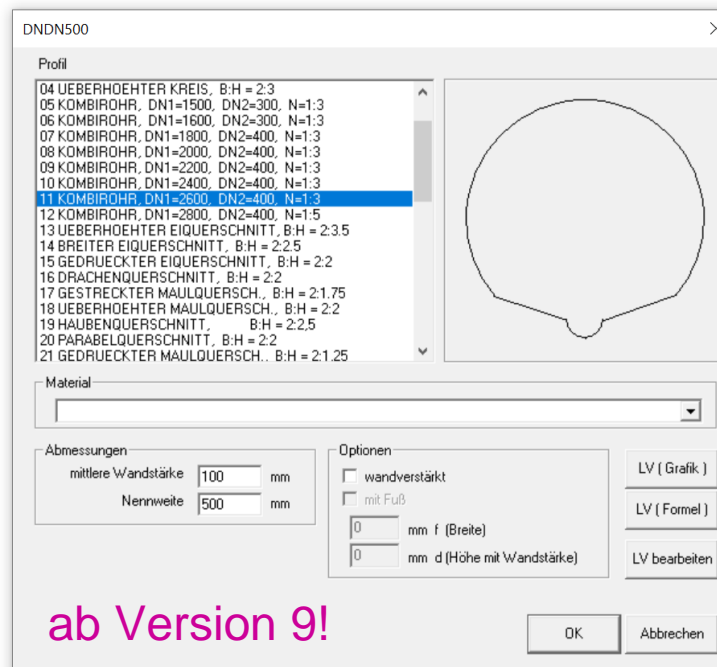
DNDN500

Profil

04 UEBERHOEHTER KREIS, B:H = 2:3
05 KOMBIROHR, DN1=1500, DN2=300, N=1:3
06 KOMBIROHR, DN1=1600, DN2=300, N=1:3
07 KOMBIROHR, DN1=1800, DN2=400, N=1:3
08 KOMBIROHR, DN1=2000, DN2=400, N=1:3
09 KOMBIROHR, DN1=2200, DN2=400, N=1:3
10 KOMBIROHR, DN1=2400, DN2=400, N=1:3
11 KOMBIROHR, DN1=2600, DN2=400, N=1:3
12 KOMBIROHR, DN1=2800, DN2=400, N=1:5
13 UEBERHOEHTER EIQUERSCHNITT, B:H = 2:3.5
14 BREITER EIQUERSCHNITT, B:H = 2:2.5
15 GEDRUECKTER EIQUERSCHNITT, B:H = 2:2
16 DRACHENQUERSCHNITT, B:H = 2:2
17 GESTRECKTER MAULQUERSCH., B:H = 2:1.75
18 UEBERHOEHTER MAULQUERSCH., B:H = 2:2
19 HAUBENQUERSCHNITT, B:H = 2:2,5
20 PARABELQUERSCHNITT, B:H = 2:2
21 GEDRUECKTER MAULQUERSCH., B:H = 2:1.25

Material

Abmessungen
mittlere Wandstärke 100 mm
Nennweite 500 mm

Optionen
wandverstärkt
mit Fuß
0 mm f (Breite)
0 mm d (Höhe mit Wandstärke)

LV ( Grafik )
LV ( Formel )
LV bearbeiten

ab Version 9!

OK
Abbrechen